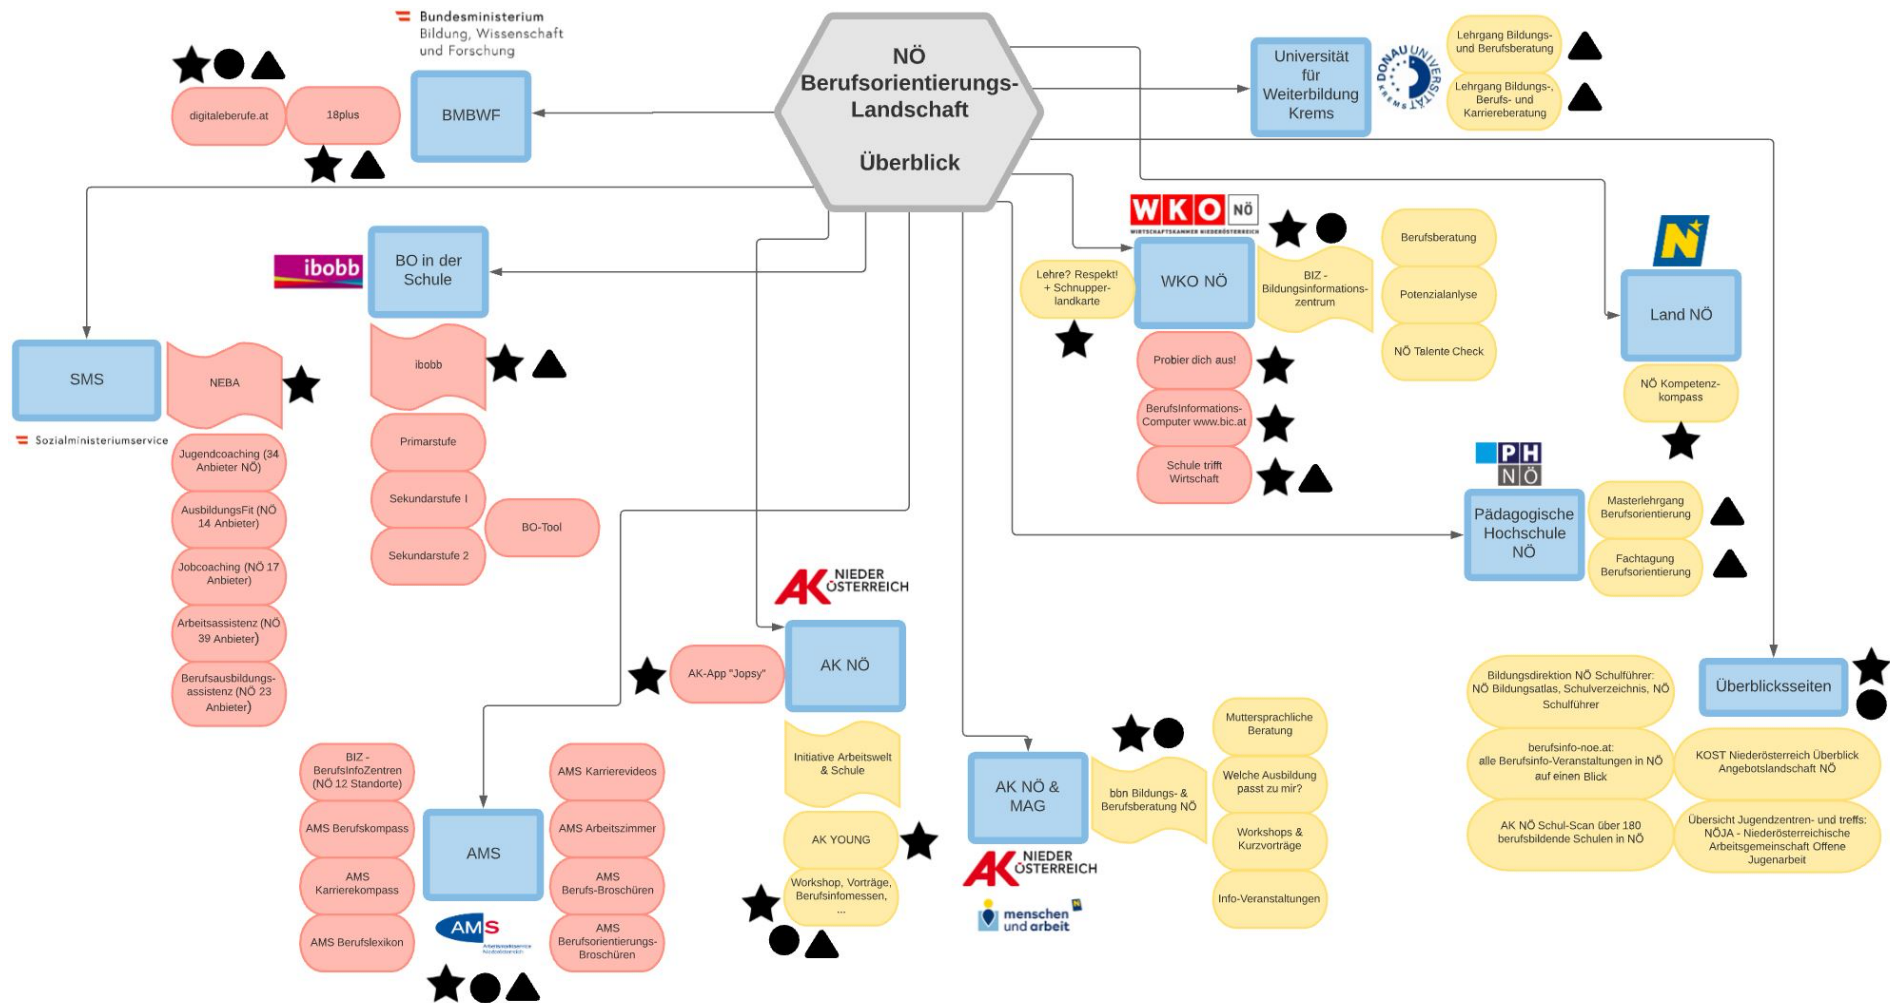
NÖ Berufsorientierungs-Landschaft

Überblick

Bundesministerium Bildung, Wissenschaft und Forschung

BMBWF

digitaleberufe.at

18plus

Universität für Weiterbildung Krems

DONAU UNIVERSITÄT KREMS

Lehrgang Bildungs- und Berufsberatung

Lehrgang Bildungs-, Berufs- und Karriereberatung

ibobb

BO in der Schule

ibobb

Primarstufe

Sekundarstufe I

Sekundarstufe 2

BO-Tool

SMS

NEBA

Sozialministeriumservice

Jugendcoaching (34 Anbieter NÖ)

AusbildungsFit (NÖ 14 Anbieter)

Jobcoaching (NÖ 17 Anbieter)

Arbeitsassistenz (NÖ 39 Anbieter)

Berufsausbildungs-assistenz (NÖ 23 Anbieter)

WKO NÖ WIRTSCHAFTSKAMMER NIEDERÖSTERREICH

Lehre? Respekt! + Schnupper-landkarte

WKO NÖ

BIZ - Bildungsinformations-zentrum

Berufsberatung

Potenzialanlyse

NÖ Talente Check

Probier dich aus!

BerufsInformations-Computer www.bic.at

Schule trifft Wirtschaft

Land NÖ

NÖ Kompetenz-kompass

PH NÖ

Pädagogische Hochschule NÖ

Masterlehrgang Berufsorientierung

Fachtagung Berufsorientierung

AK NIEDERÖSTERREICH

AK-App "Jopsy"

AK NÖ

Initiative Arbeitswelt & Schule

AK YOUNG

Workshop, Vorträge, Berufsinfomessen, ...

AK NÖ & MAG

bbn Bildungs- & Berufsberatung NÖ

AK NIEDERÖSTERREICH

menschen und arbeit

Muttersprachliche Beratung

Welche Ausbildung passt zu mir?

Workshops & Kurzvorträge

Info-Veranstaltungen

BIZ - BerufsInfoZentren (NÖ 12 Standorte)

AMS Berufskompass

AMS Karrierekompass

AMS Berufslexikon

AMS

AMS Karrierevideos

AMS Arbeitszimmer

AMS Berufs-Broschüren

AMS Berufsorientierungs-Broschüren

AMS Arbeitsmarktservice Niederösterreich

Überblicksseiten

Bildungsdirektion NÖ Schulführer: NÖ Bildungsatlas, Schulverzeichnis, NÖ Schulführer

berufsinfo-noe.at: alle Berufsinfo-Veranstaltungen in NÖ auf einen Blick

AK NÖ Schul-Scan über 180 berufsbildende Schulen in NÖ

KOST Niederösterreich Überblick Angebotslandschaft NÖ

Übersicht Jugendzentren- und treffs: NÖJA - Niederösterreichische Arbeitsgemeinschaft Offene Jugenarbeit